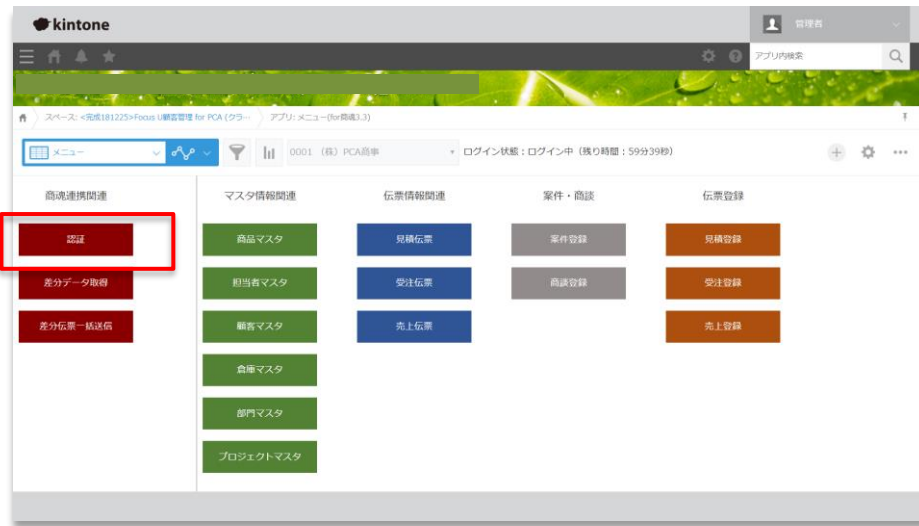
kintone

管理者

アプリ内検索

スペース: <完成181225>Focus U顧客管理 for PCA (クラ…　アプリ: メニュー(for商魂3.3)

メニュー

0001 (株) PCA商事

ログイン状態：ログイン中（残り時間：59分39秒）

商魂連携関連

認証

差分データ取得

差分伝票一括送信

マスタ情報関連

商品マスタ

担当者マスタ

顧客マスタ

倉庫マスタ

部門マスタ

プロジェクトマスタ

伝票情報関連

見積伝票

受注伝票

売上伝票

案件・商談

案件登録

商談登録

伝票登録

見積登録

受注登録

売上登録